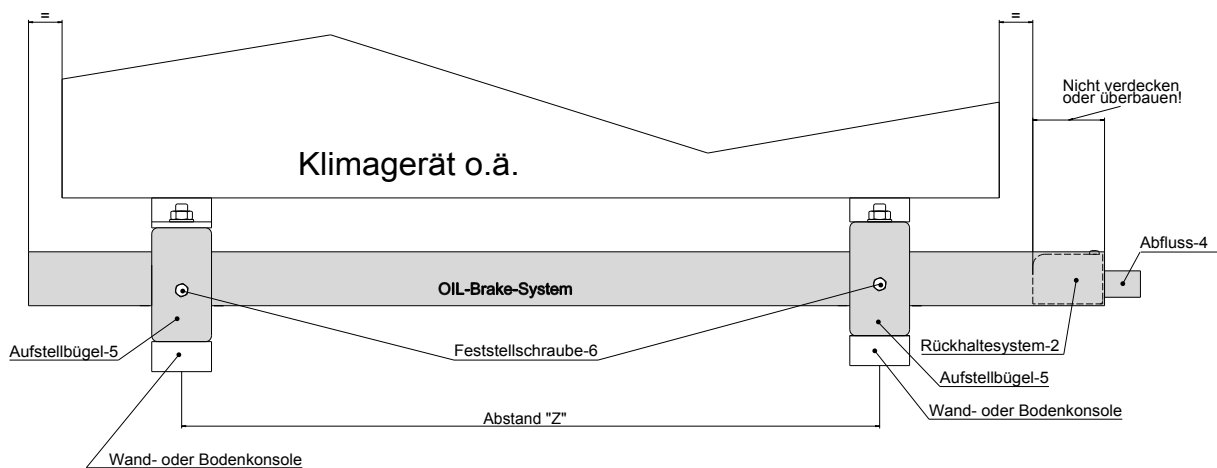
=

=

Nicht verdecken oder überbauen!

Klimagerät o.ä.

Abfluss-4

OIL-Brake-System

Aufstellbügel-5

Feststellschraube-6

Rückhaltesystem-2

Aufstellbügel-5

Wand- oder Bodenkonsole

Abstand "Z"

Wand- oder Bodenkonsole